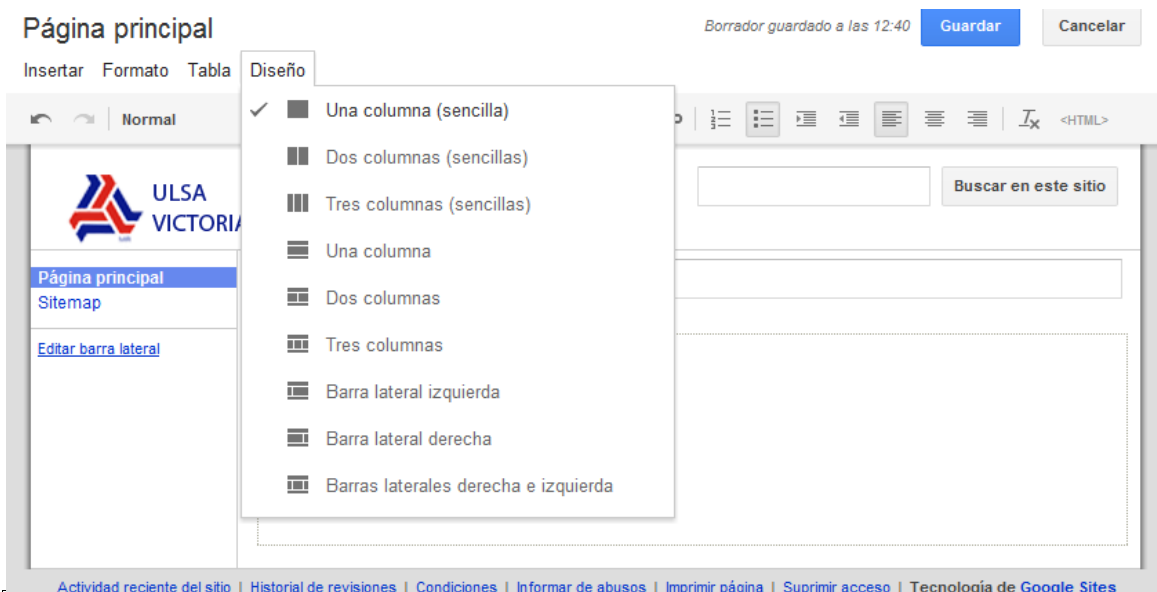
Página principal

Borrador guardado a las 12:40 Guardar Cancelar

Insertar Formato Tabla Diseño

Normal

<HTML>

Una columna (sencilla)
Dos columnas (sencillas)
Tres columnas (sencillas)
Una columna
Dos columnas
Tres columnas
Barra lateral izquierda
Barra lateral derecha
Barras laterales derecha e izquierda

ULSA VICTORIA

Buscar en este sitio

Página principal
Sitemap

Editar barra lateral

Actividad reciente del sitio | Historial de revisiones | Condiciones | Informar de abusos | Imprimir página | Suprimir acceso | Tecnología de Google Sites